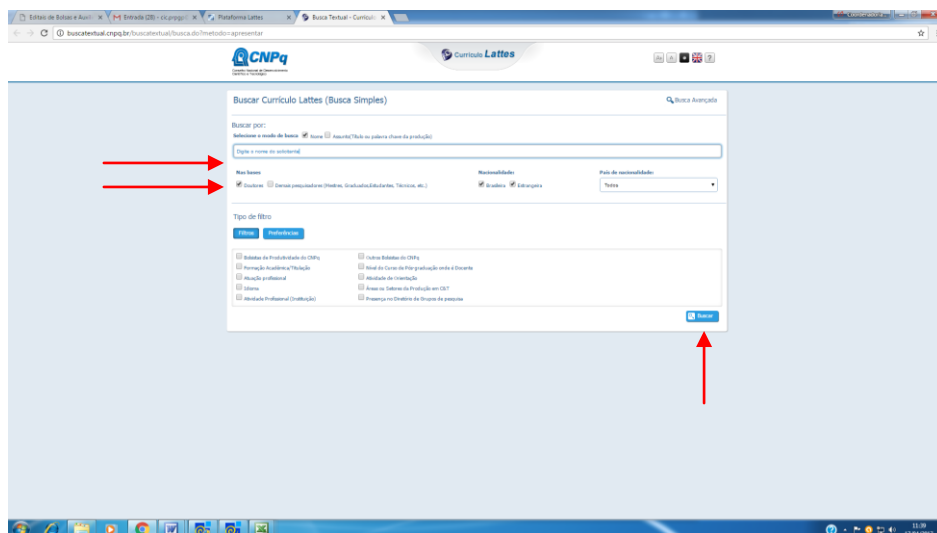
Editais de Bolsas e Auxíl | M Entrada (28) - cic.ppgq | Plataforma Lattes | Busca Textual - Currículo

buscatextual.cnpq.br/buscatextual/busca.do?metodo=apresentar

CNPq
Conselho Nacional de Desenvolvimento Científico e Tecnológico

Currículo Lattes

Buscar Currículo Lattes (Busca Simples)

Busca Avançada

Buscar por:
Selecione o modo de busca: Nome Assunto(Título ou palavra chave da produção)

Digite o nome do solicitante

Nas bases
Doutores Demais pesquisadores (Mestres, Graduados,Estudantes, Técnicos, etc.)

Nacionalidade:
Brasileira Estrangeira

País de nacionalidade:
Todos

Tipo de filtro

Filtros Preferências

Bolsistas de Produtividade do CNPq
Formação Acadêmica/Titulação
Atuação profissional
Idioma
Atividade Profissional (Instituição)

Outros Bolsistas do CNPq
Nível do Curso de Pós-graduação onde é Docente
Atividade de Orientação
Áreas ou Setores da Produção em C&T
Presença no Diretório de Grupos de pesquisa

Buscar

11:39